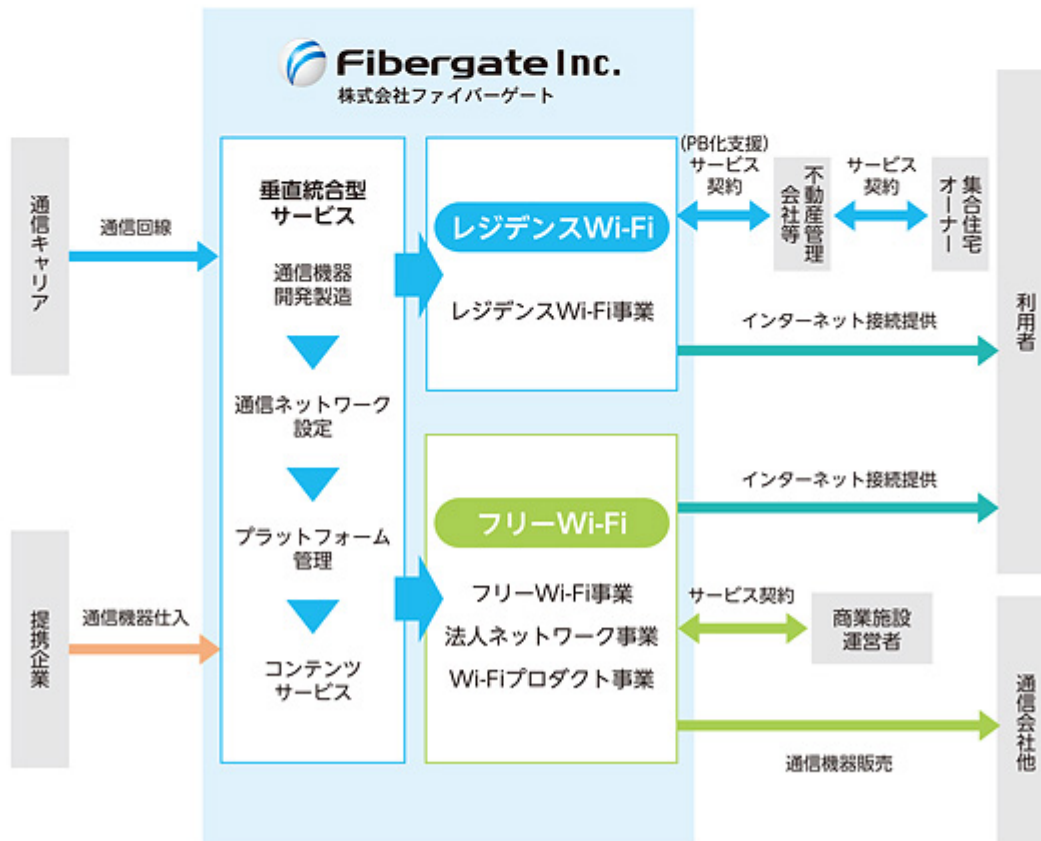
Fibergate Inc.
株式会社ファイバーゲート

通信キャリア

通信回線

提携企業

通信機器仕入

垂直統合型
サービス

通信機器
開発製造

通信ネットワーク
設定

プラットフォーム
管理

コンテンツ
サービス

レジデンスWi-Fi

レジデンスWi-Fi事業

(PB化支援)
サービス
契約

不動産管理会社等

サービス
契約

集合住宅オーナー

インターネット接続提供

利用者

フリーWi-Fi

フリーWi-Fi事業
法人ネットワーク事業
Wi-Fiプロダクト事業

インターネット接続提供

サービス契約

商業施設
運営者

通信会社他

通信機器販売